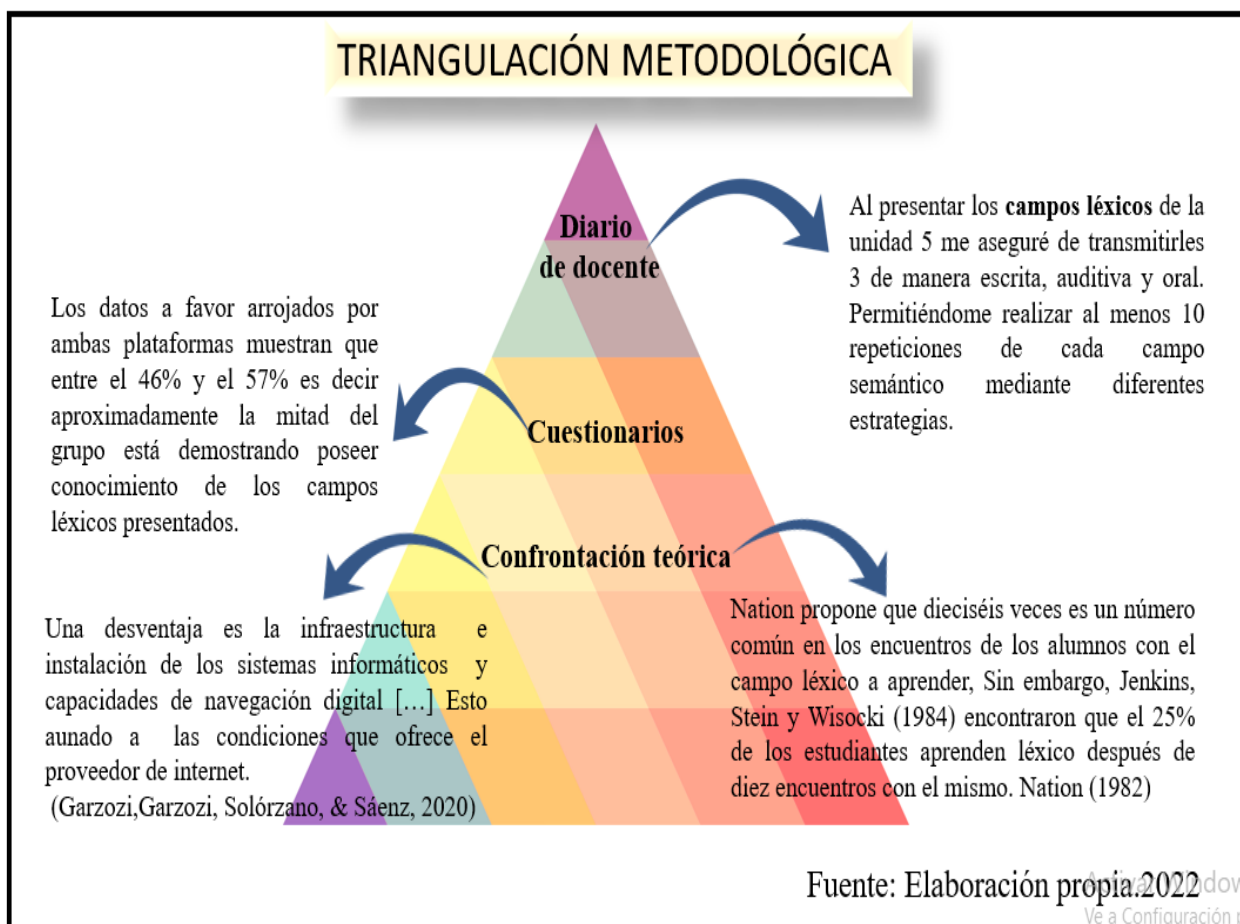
TRIANGULACIÓN METODOLÓGICA

Diario de docente

Al presentar los **campos léxicos** de la unidad 5 me aseguré de transmitirles 3 de manera escrita, auditiva y oral. Permitiéndome realizar al menos 10 repeticiones de cada campo semántico mediante diferentes estrategias.

Los datos a favor arrojados por ambas plataformas muestran que entre el 46% y el 57% es decir aproximadamente la mitad del grupo está demostrando poseer conocimiento de los campos léxicos presentados.

Cuestionarios

Confrontación teórica

Una desventaja es la infraestructura e instalación de los sistemas informáticos y capacidades de navegación digital […] Esto aunado a las condiciones que ofrece el proveedor de internet.
(Garzozi,Garzozi, Solórzano, & Sáenz, 2020)

Nation propone que dieciséis veces es un número común en los encuentros de los alumnos con el campo léxico a aprender, Sin embargo, Jenkins, Stein y Wisocki (1984) encontraron que el 25% de los estudiantes aprenden léxico después de diez encuentros con el mismo. Nation (1982)

Fuente: Elaboración propia.2022

Activar Windows
Ve a Configuración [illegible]